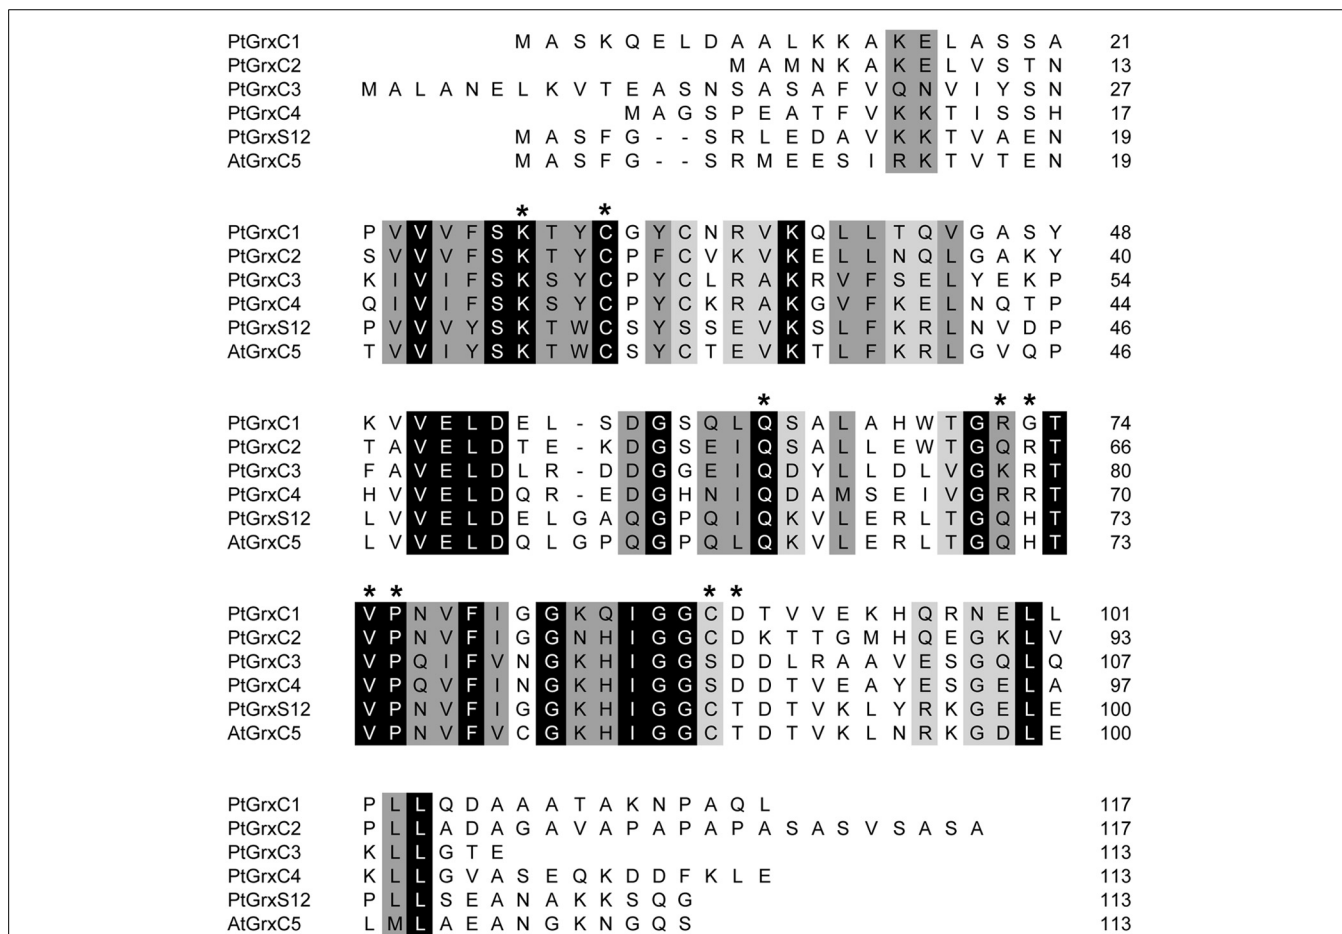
PtGrxC1 M A S K Q E L D A A L K K A K E L A S S A 21
PtGrxC2 M A M N K A K E L V S T N 13
PtGrxC3 M A L A N E L K V T E A S N S A S A F V Q N V I Y S N 27
PtGrxC4 M A G S P E A T F V K K T I S S H 17
PtGrxS12 M A S F G - - S R L E D A V K K T V A E N 19
AtGrxC5 M A S F G - - S R M E E S I R K T V T E N 19

\* \*
PtGrxC1 P V V V F S K T Y C G Y C N R V K Q L L T Q V G A S Y 48
PtGrxC2 S V V V F S K T Y C P F C V K V K E L L N Q L G A K Y 40
PtGrxC3 K I V I F S K S Y C P Y C L R A K R V F S E L Y E K P 54
PtGrxC4 Q I V I F S K S Y C P Y C K R A K G V F K E L N Q T P 44
PtGrxS12 P V V V Y S K T W C S Y S S E V K S L F K R L N V D P 46
AtGrxC5 T V V I Y S K T W C S Y C T E V K T L F K R L G V Q P 46

\* \* \*
PtGrxC1 K V V E L D E L - S D G S Q L Q S A L A H W T G R G T 74
PtGrxC2 T A V E L D T E - K D G S E I Q S A L L E W T G Q R T 66
PtGrxC3 F A V E L D L R - D D G G E I Q D Y L L D L V G K R T 80
PtGrxC4 H V V E L D Q R - E D G H N I Q D A M S E I V G R R T 70
PtGrxS12 L V V E L D E L G A Q G P Q I Q K V L E R L T G Q H T 73
AtGrxC5 L V V E L D Q L G P Q G P Q L Q K V L E R L T G Q H T 73

\* \* \* \*
PtGrxC1 V P N V F I G G K Q I G G C D T V V E K H Q R N E L L 101
PtGrxC2 V P N V F I G G N H I G G C D K T T G M H Q E G K L V 93
PtGrxC3 V P Q I F V N G K H I G G S D D L R A A V E S G Q L Q 107
PtGrxC4 V P Q V F I N G K H I G G S D D T V E A Y E S G E L A 97
PtGrxS12 V P N V F I G G K H I G G C T D T V K L Y R K G E L E 100
AtGrxC5 V P N V F V C G K H I G G C T D T V K L N R K G D L E 100

PtGrxC1 P L L Q D A A A T A K N P A Q L 117
PtGrxC2 P L L A D A G A V A P A P A P A S A S V S A S A 117
PtGrxC3 K L L G T E 113
PtGrxC4 K L L G V A S E Q K D D F K L E 113
PtGrxS12 P L L S E A N A K K S Q G 113
AtGrxC5 L M L A E A N G K N G Q S 113